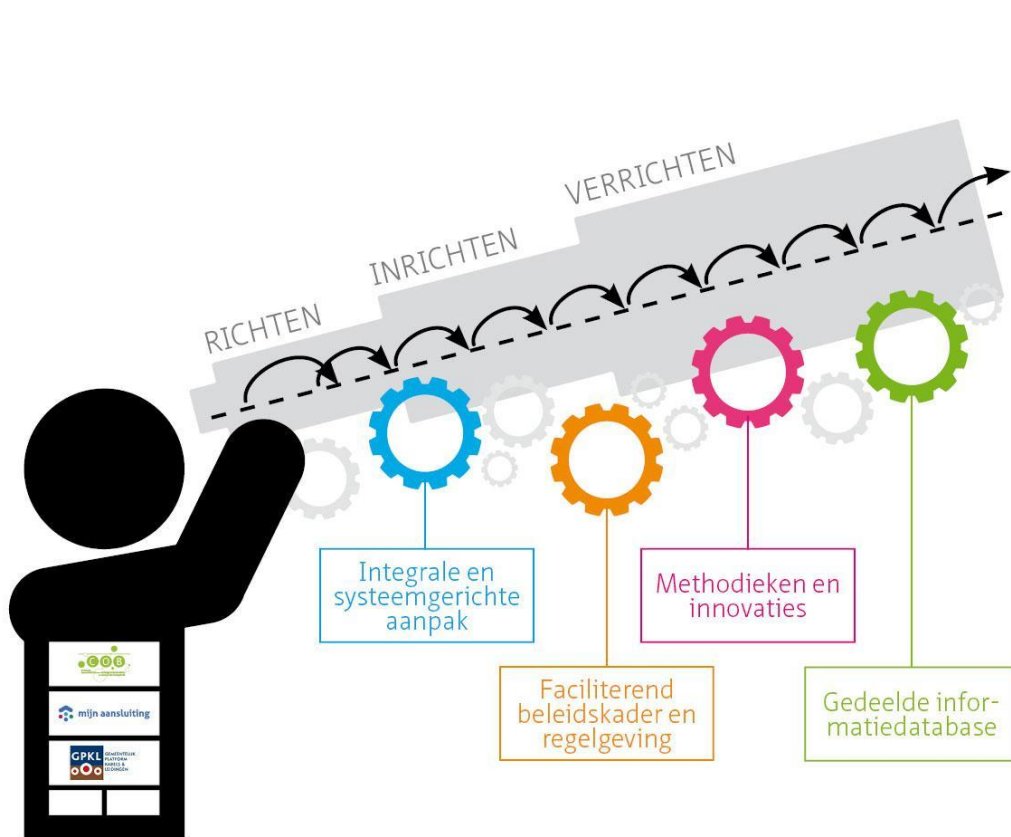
RICHTEN

INRICHTEN

VERRICHTEN

Integrale en systeemgerichte aanpak

Faciliterend beleidskader en regelgeving

Methodieken en innovaties

Gedeelde informatiedatabase

COB

mijn aansluiting

GPKL GEMEENTELIJK PLATFORM KABELS & LEIDINGEN